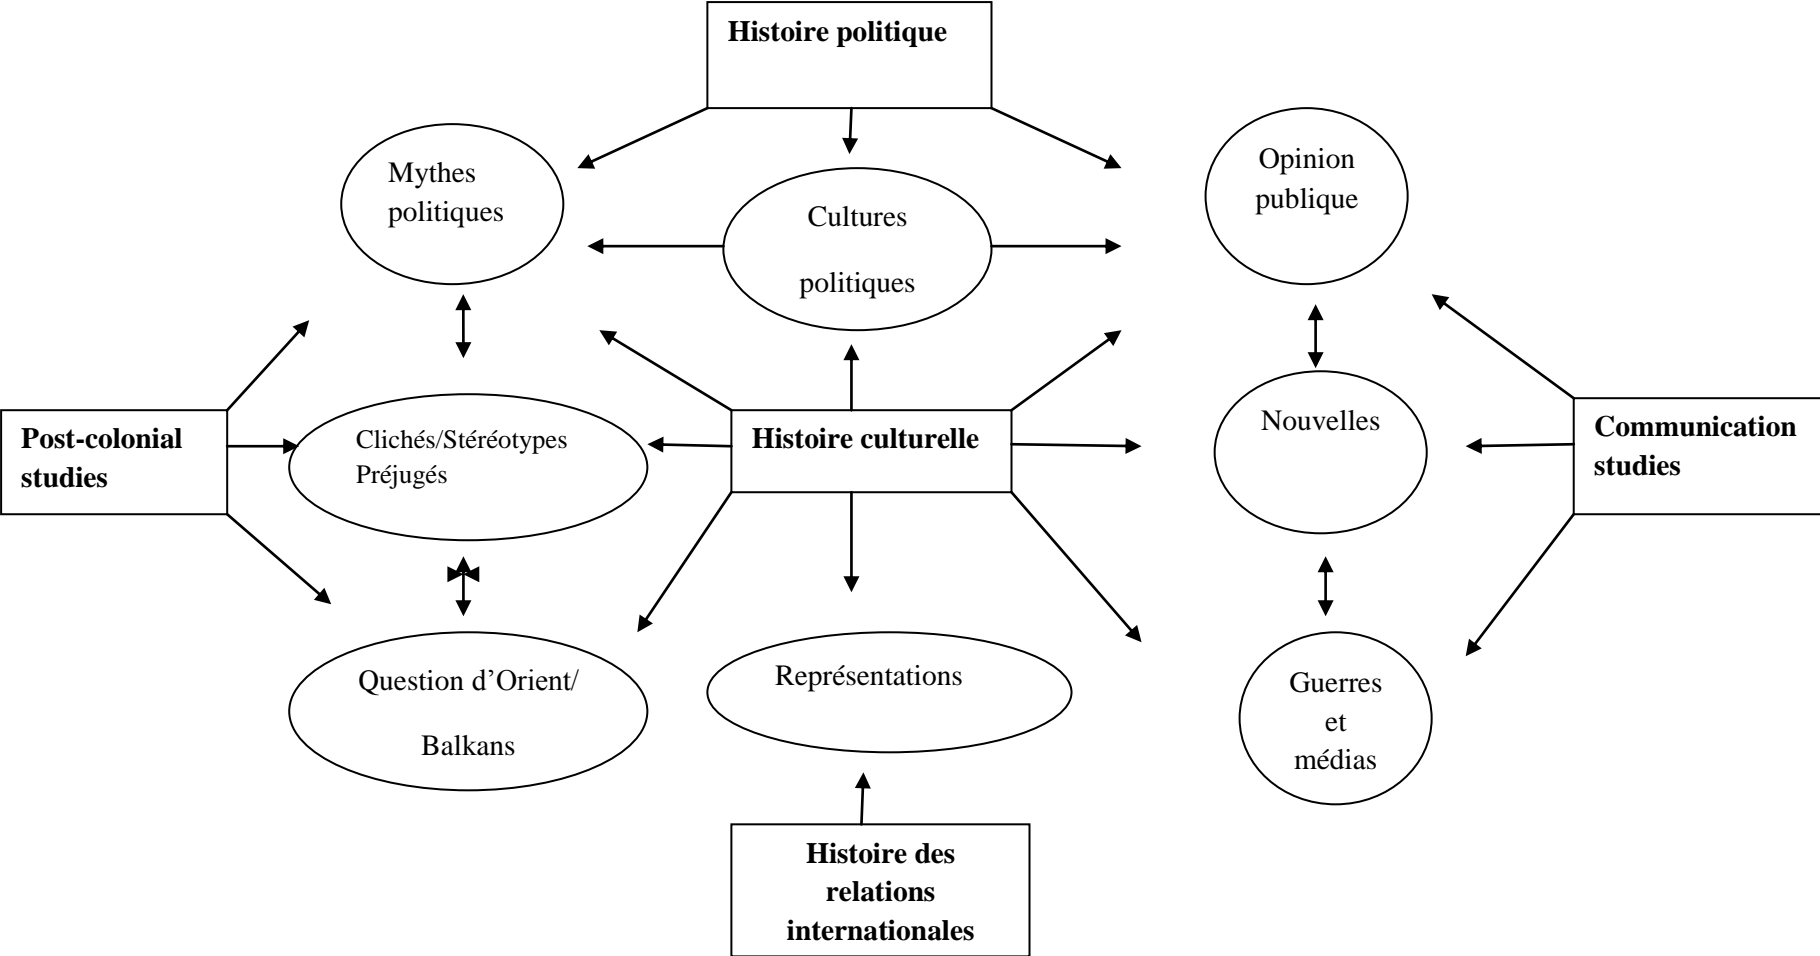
Histoire politique

Mythes politiques

Cultures politiques

Opinion publique

Post-colonial studies

Clichés/Stéréotypes Préjugés

Histoire culturelle

Nouvelles

Communication studies

Question d'Orient/ Balkans

Représentations

Guerres et médias

Histoire des relations internationales